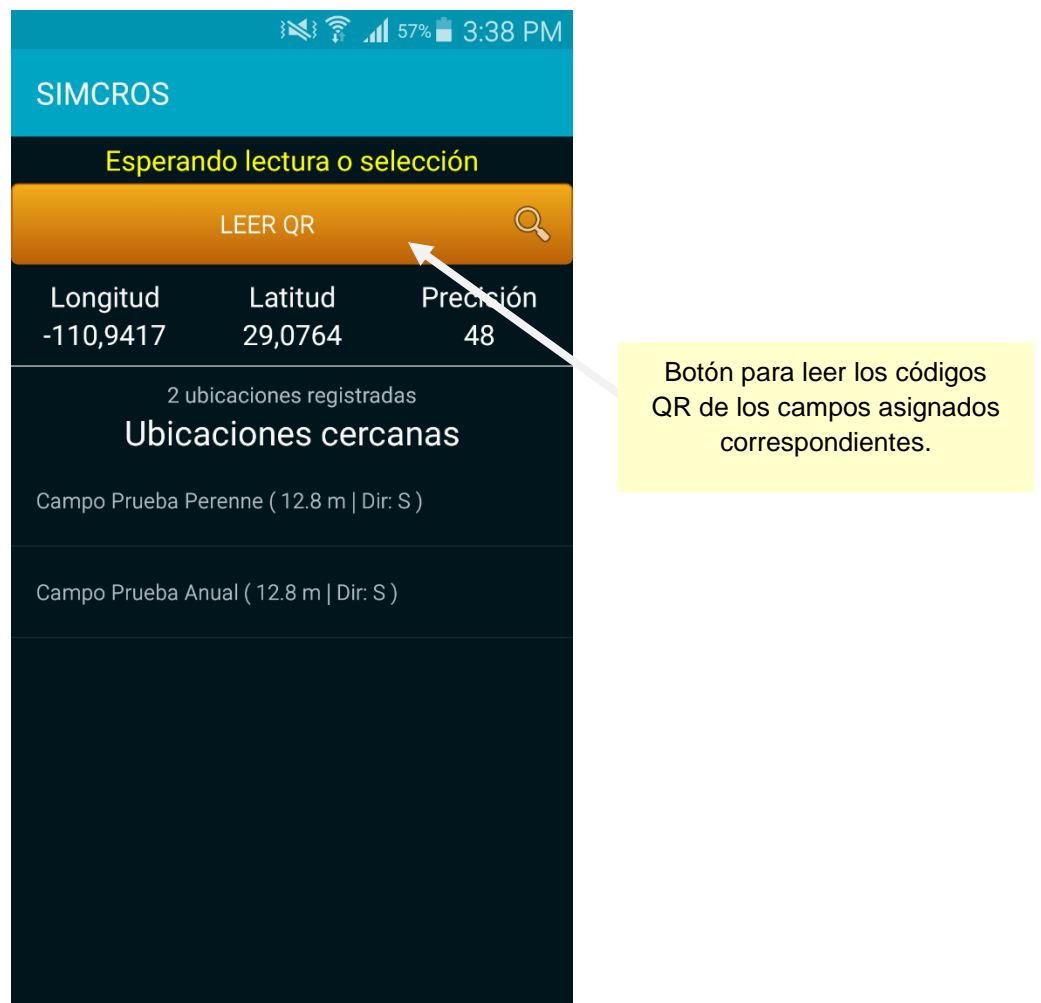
57% 3:38 PM

SIMCROS

Esperando lectura o selección

LEER QR

| Longitud | Latitud | Precisión |
|---|---|---|
| -110,9417 | 29,0764 | 48 |

2 ubicaciones registradas

Ubicaciones cercanas

Campo Prueba Perenne ( 12.8 m | Dir: S )

Campo Prueba Anual ( 12.8 m | Dir: S )

Botón para leer los códigos QR de los campos asignados correspondientes.